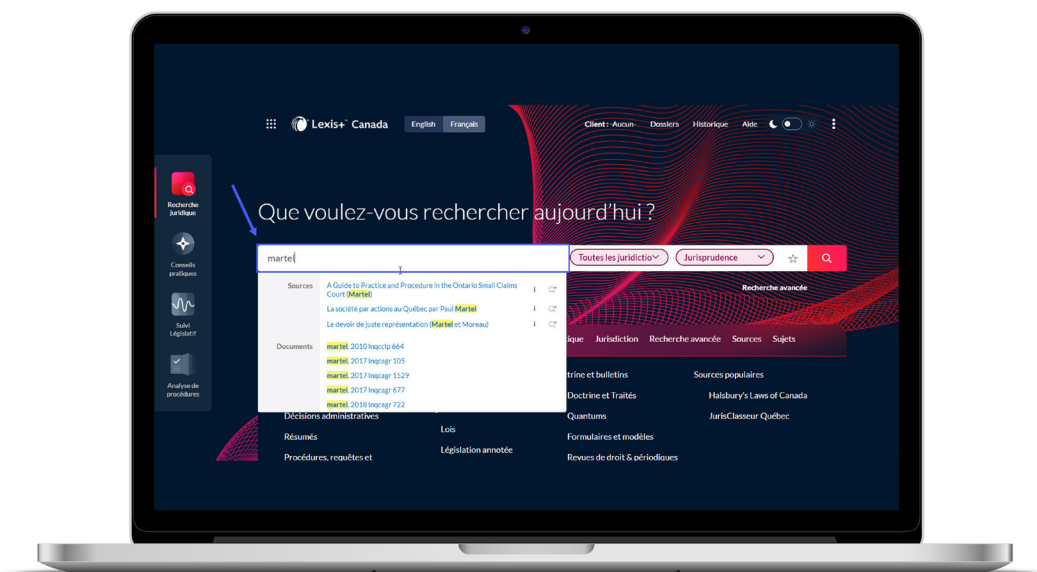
Lexis+ Canada English Français

Client : Aucun Dossiers Historique Aide

Recherche juridique

Conseils pratiques

Suivi Législatif

Analyse de procédures

Que voulez-vous rechercher aujourd'hui ?

martel

Toutes les juridictio Jurisprudence

Recherche avancée

Sources
A Guide to Practice and Procedure in the Ontario Small Claims Court (Martel)
La société par actions au Québec par Paul Martel
Le devoir de juste représentation (Martel et Moreau)

Documents
martel, 2010 lnqcclp 664
martel, 2017 lnqcagr 105
martel, 2017 lnqcagr 1529
martel, 2017 lnqcagr 677
martel, 2018 lnqcagr 722

ique Jurisdiction Recherche avancée Sources Sujets

Décisions administratives
Résumés
Procédures, requêtes et

Lois
Législation annotée

trine et bulletins
Doctrine et Traités
Quantums
Formulaires et modèles
Revues de droit & périodiques

Sources populaires
Halsbury's Laws of Canada
JurisClasseur Québec